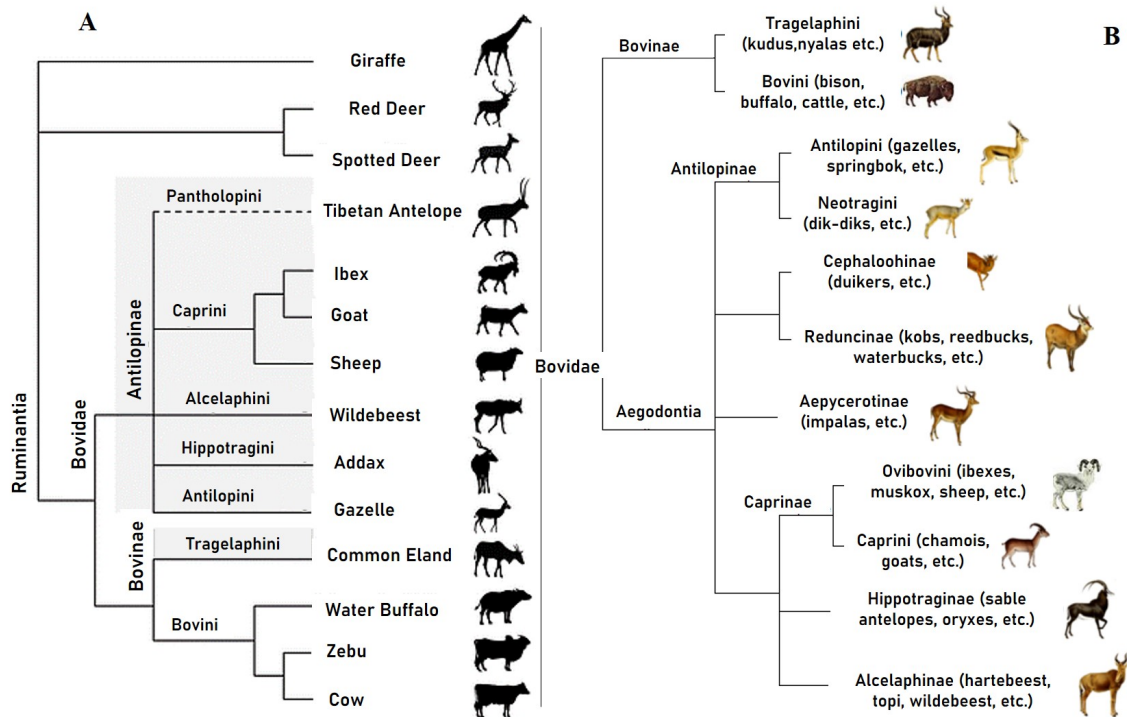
A

Ruminantia

Giraffe

Red Deer

Spotted Deer

Bovidae

Antilopinae

Pantholopini

Tibetan Antelope

Caprini

Ibex

Goat

Sheep

Alcelaphini

Wildebeest

Hippotragini

Addax

Antilopini

Gazelle

Bovinae

Tragelaphini

Common Eland

Bovini

Water Buffalo

Zebu

Cow

B

Bovidae

Bovinae

Tragelaphini (kudus,nyalas etc.)

Bovini (bison, buffalo, cattle, etc.)

Antilopinae

Antilopini (gazelles, springbok, etc.)

Neotragini (dik-diks, etc.)

Cephaloohinae (duikers, etc.)

Reduncinae (kobs, reedbucks, waterbucks, etc.)

Aegodontia

Aepycerotinae (impalas, etc.)

Caprinae

Ovibovini (ibexes, muskox, sheep, etc.)

Caprini (chamois, goats, etc.)

Hippotraginae (sable antelopes, oryxes, etc.)

Alcelaphinae (hartebeest, topi, wildebeest, etc.)